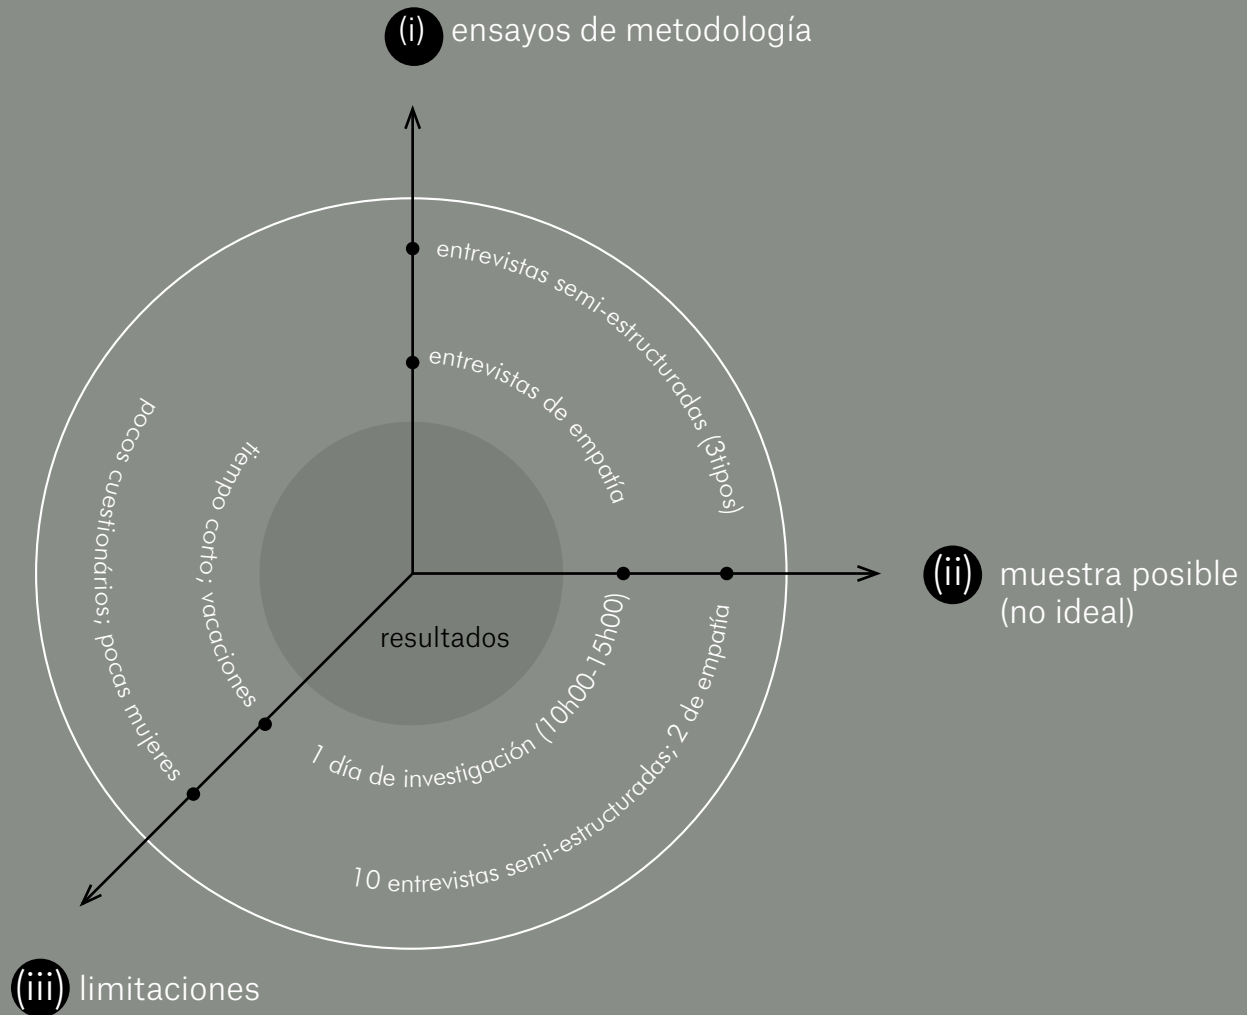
(i) ensayos de metodología

entrevistas semi-estructuradas (3tipos)

entrevistas de empatía

pocos cuestionários; pocas mujeres

tiempo corto; vacaciones

(ii) muestra posible (no ideal)

resultados

1 día de investigación (10h00-15h00)

10 entrevistas semi-estructuradas; 2 de empatía

(iii) limitaciones